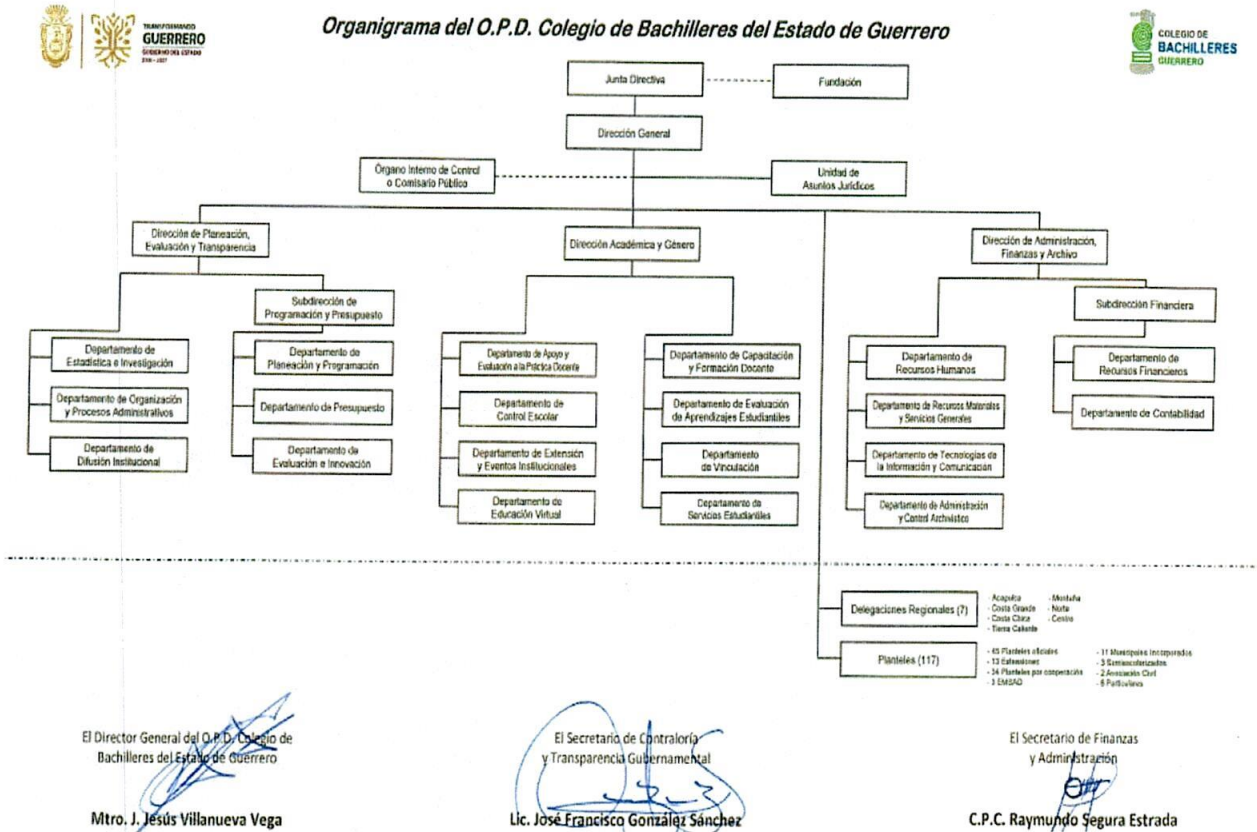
TRANSFORMANDO
GUERRERO
GOBIERNO DEL ESTADO
2021 - 2027

Organigrama del O.P.D. Colegio de Bachilleres del Estado de Guerrero

COLEGIO DE
BACHILLERES
GUERRERO

Junta Directiva

Fundación

Dirección General

Órgano Interno de Control o Comisario Público

Unidad de Asuntos Jurídicos

Dirección de Planeación, Evaluación y Transparencia

Dirección Académica y Género

Dirección de Administración, Finanzas y Archivo

Subdirección de Programación y Presupuesto

Departamento de Estadística e Investigación

Departamento de Organización y Procesos Administrativos

Departamento de Difusión Institucional

Departamento de Planeación y Programación

Departamento de Presupuesto

Departamento de Evaluación e Innovación

Departamento de Apoyo y Evaluación a la Práctica Docente

Departamento de Control Escolar

Departamento de Extensión y Eventos Institucionales

Departamento de Educación Virtual

Departamento de Capacitación y Formación Docente

Departamento de Evaluación de Aprendizajes Estudiantiles

Departamento de Vinculación

Departamento de Servicios Estudiantiles

Subdirección Financiera

Departamento de Recursos Humanos

Departamento de Recursos Materiales y Servicios Generales

Departamento de Tecnologías de la Información y Comunicación

Departamento de Administración y Control Archivístico

Departamento de Recursos Financieros

Departamento de Contabilidad

Delegaciones Regionales (7)

- Acapulco
- Costa Grande
- Costa Chica
- Tierra Caliente
- Montaña
- Norte
- Centro

Planteles (117)

- 45 Planteles oficiales
- 13 Extensiones
- 34 Planteles por cooperación
- 3 EMSAD
- 11 Municipales incorporados
- 3 Semiescolarizados
- 2 Asociación Civil
- 6 Particulares

El Director General del O.P.D. Colegio de Bachilleres del Estado de Guerrero

Mtro. J. Jesús Villanueva Vega

El Secretario de Contraloría y Transparencia Gubernamental

Lic. José Francisco González Sánchez

El Secretario de Finanzas y Administración

C.P.C. Raymundo Segura Estrada